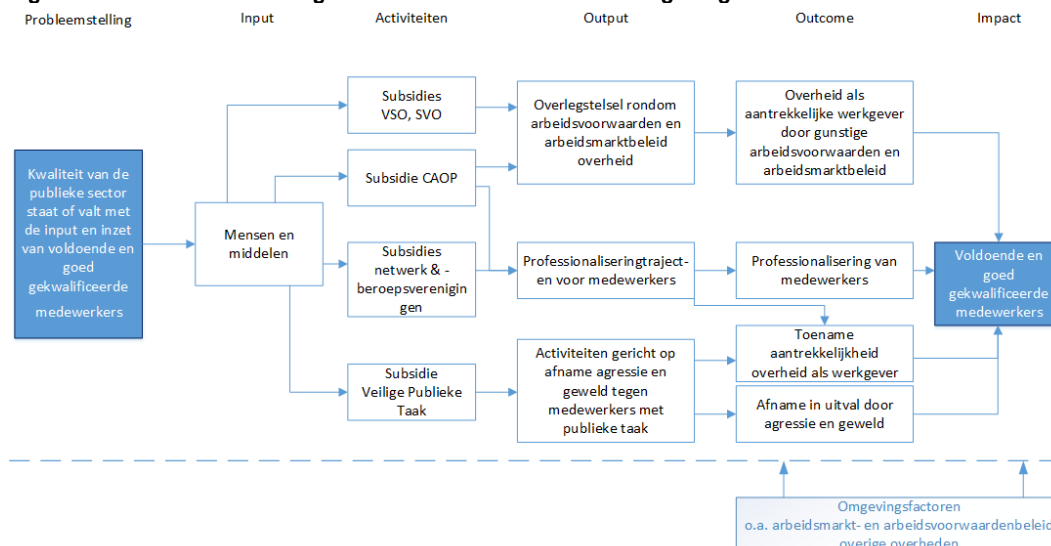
Probleemstelling

Input

Activiteiten

Output

Outcome

Impact

Kwaliteit van de publieke sector staat of valt met de input en inzet van voldoende en goed gekwalificeerde medewerkers

Mensen en middelen

Subsidies VSO, SVO

Subsidie CAOP

Subsidies netwerk & -beroepsverenigingen

Subsidie Veilige Publieke Taak

Overlegstelsel rondom arbeidsvoorwaarden en arbeidsmarktbeleid overheid

Professionaliseringtraject-en voor medewerkers

Activiteiten gericht op afname agressie en geweld tegen medewerkers met publieke taak

Overheid als aantrekkelijke werkgever door gunstige arbeidsvoorwaarden en arbeidsmarktbeleid

Professionalisering van medewerkers

Toename aantrekkelijkheid overheid als werkgever

Afname in uitval door agressie en geweld

Voldoende en goed gekwalificeerde medewerkers

Omgevingsfactoren
o.a. arbeidsmarkt- en arbeidsvoorwaardenbeleid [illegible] overige overheden